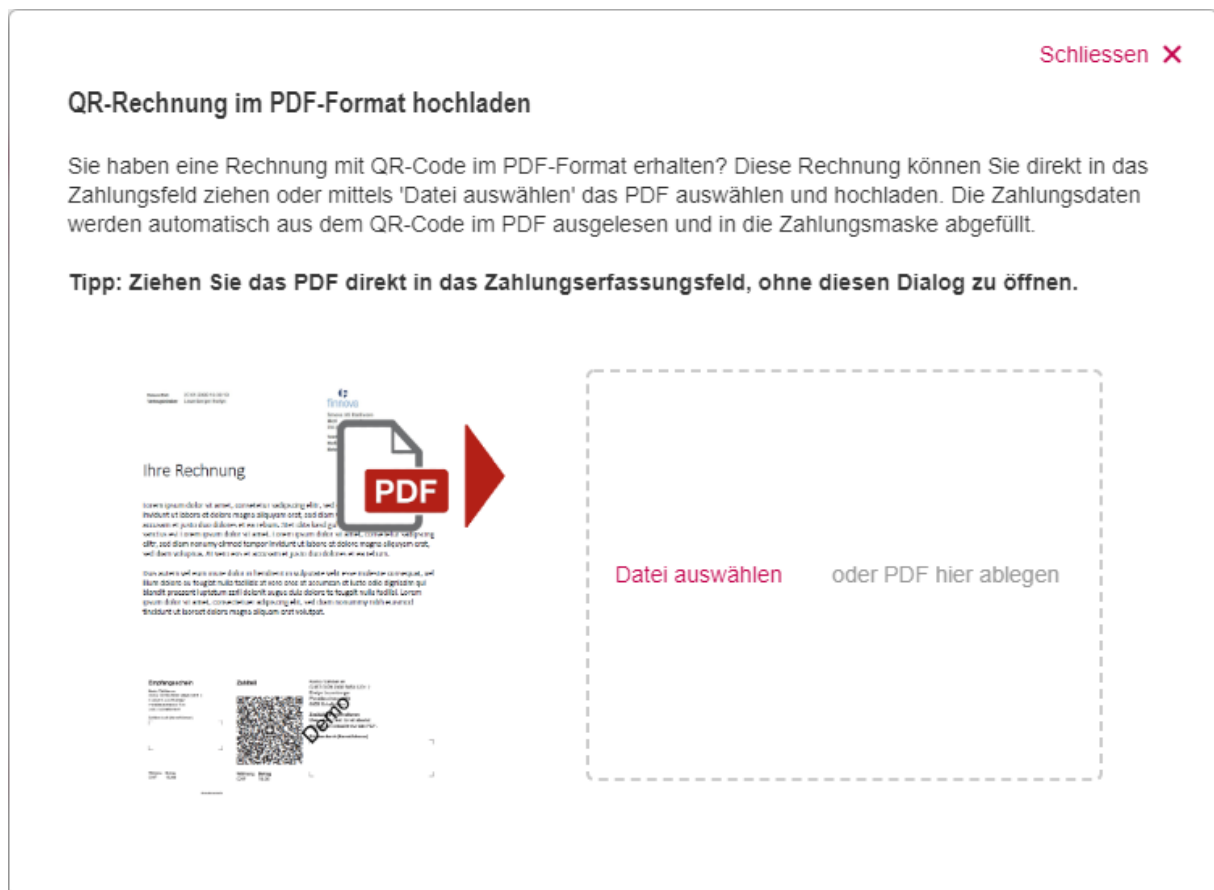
Schliessen ✕

QR-Rechnung im PDF-Format hochladen

Sie haben eine Rechnung mit QR-Code im PDF-Format erhalten? Diese Rechnung können Sie direkt in das Zahlungsfeld ziehen oder mittels 'Datei auswählen' das PDF auswählen und hochladen. Die Zahlungsdaten werden automatisch aus dem QR-Code im PDF ausgelesen und in die Zahlungsmaske abgefüllt.

Tipp: Ziehen Sie das PDF direkt in das Zahlungserfassungsfeld, ohne diesen Dialog zu öffnen.

finnova

Ihre Rechnung

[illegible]

Empfangsschein

Zahlteil

Demo

PDF

Datei auswählen oder PDF hier ablegen